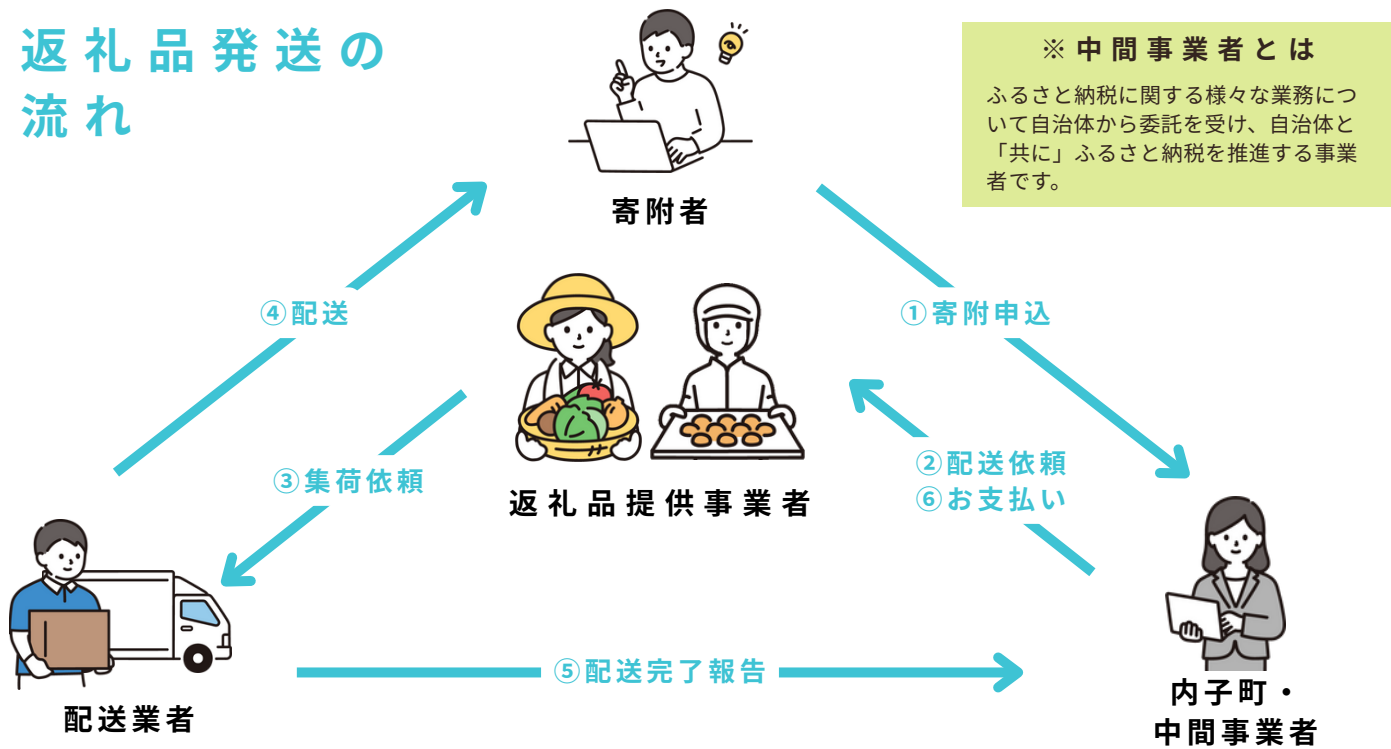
返礼品発送の流れ

寄附者

※ 中間事業者とは

ふるさと納税に関する様々な業務について自治体から委託を受け、自治体と「共に」ふるさと納税を推進する事業者です。

④配送

①寄附申込

返礼品提供事業者

③集荷依頼

②配送依頼
⑥お支払い

⑤配送完了報告

配送業者

内子町・
中間事業者